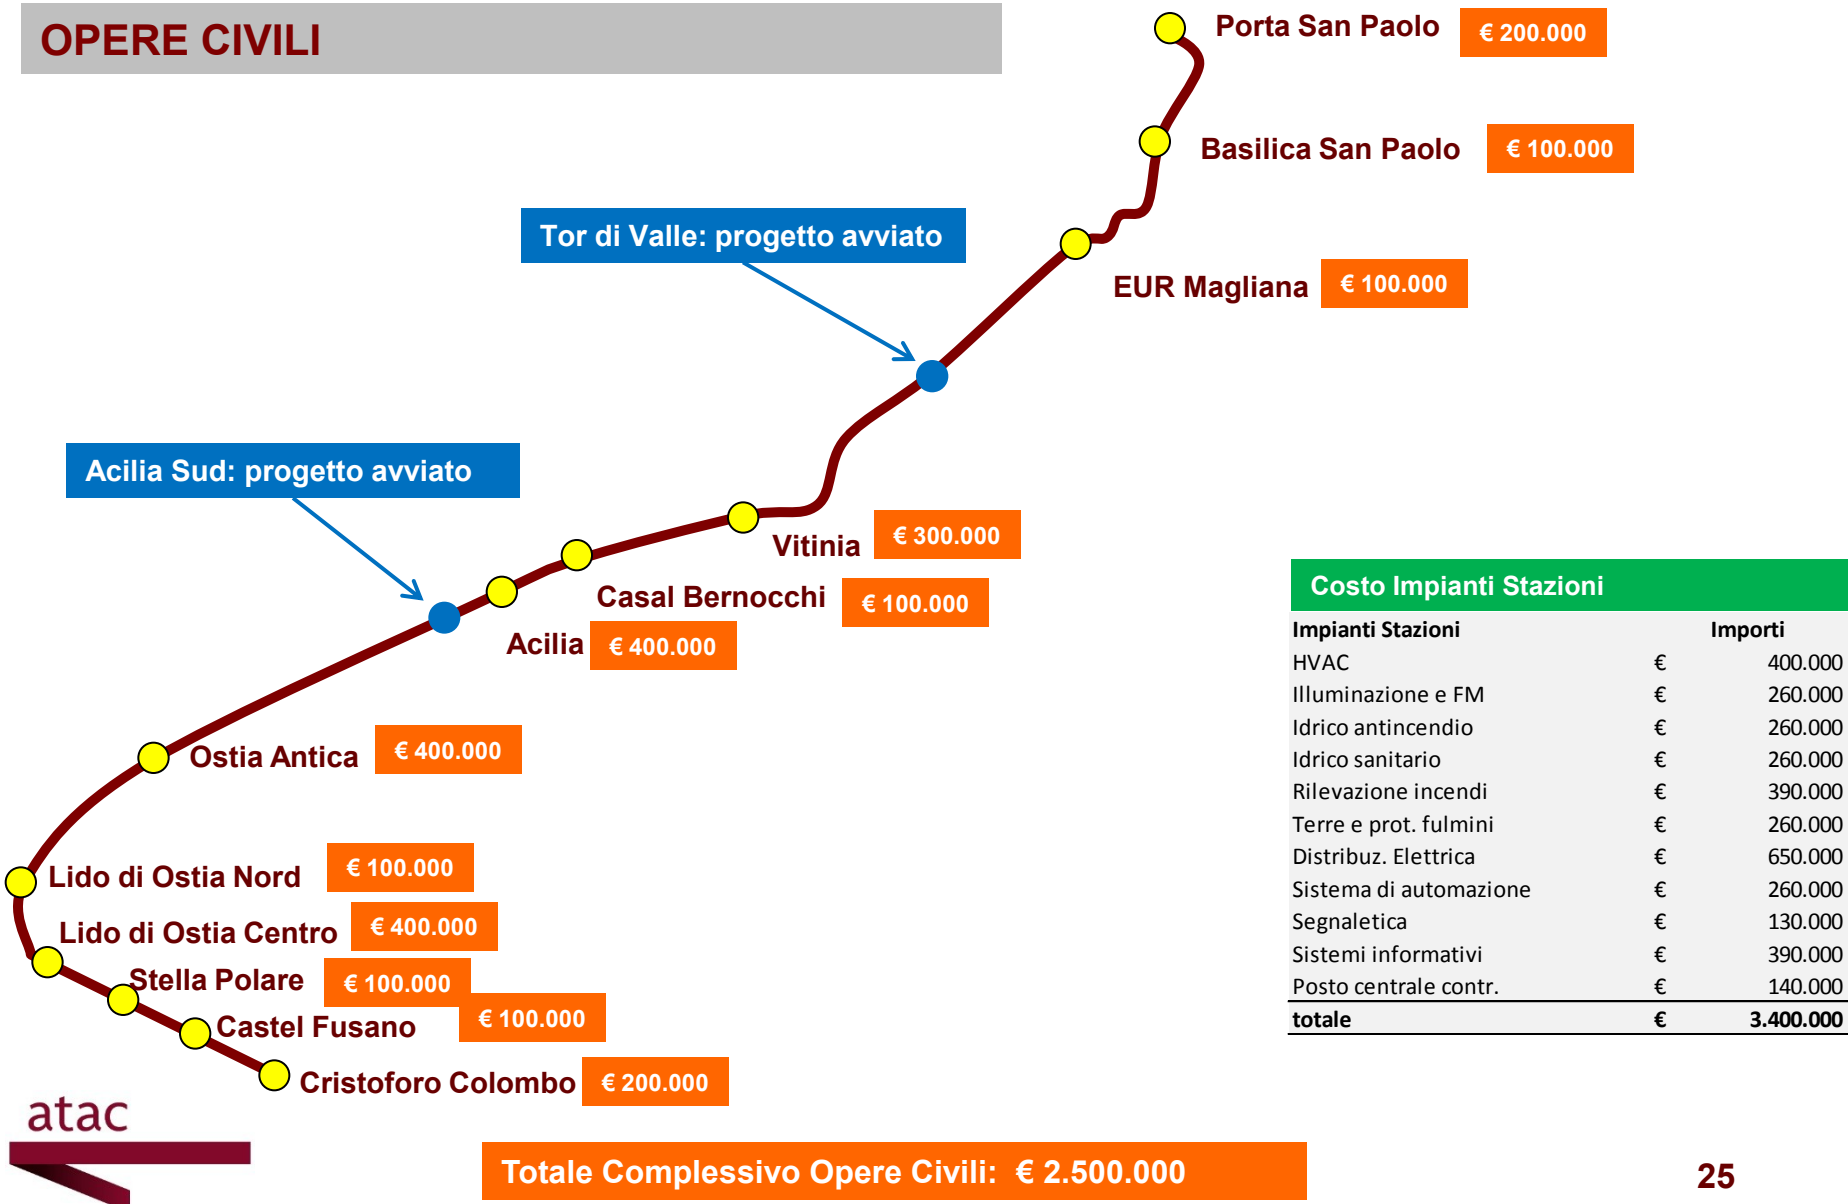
OPERE CIVILI

Porta San Paolo € 200.000

Basilica San Paolo € 100.000

Tor di Valle: progetto avviato

EUR Magliana € 100.000

Acilia Sud: progetto avviato

Vitinia € 300.000

Casal Bernocchi € 100.000

Acilia € 400.000

Ostia Antica € 400.000

Lido di Ostia Nord € 100.000

Lido di Ostia Centro € 400.000

Stella Polare € 100.000

Castel Fusano € 100.000

Cristoforo Colombo € 200.000

Costo Impianti Stazioni

| Impianti Stazioni | | Importi |
|---|---|---|
| HVAC | € | 400.000 |
| Illuminazione e FM | € | 260.000 |
| Idrico antincendio | € | 260.000 |
| Idrico sanitario | € | 260.000 |
| Rilevazione incendi | € | 390.000 |
| Terre e prot. fulmini | € | 260.000 |
| Distribuz. Elettrica | € | 650.000 |
| Sistema di automazione | € | 260.000 |
| Segnaletica | € | 130.000 |
| Sistemi informativi | € | 390.000 |
| Posto centrale contr. | € | 140.000 |
| totale | € | 3.400.000 |

atac

Totale Complessivo Opere Civili: € 2.500.000

25